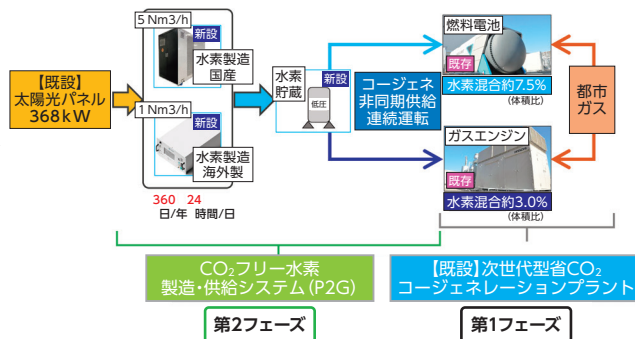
【既設】
太陽光パネル
368kW

5 Nm3/h
新設
水素製造
国産

1 Nm3/h
新設
水素製造
海外製

360 24
日/年 時間/日

水素
貯蔵
新設
低圧

コージェネ
非同期供給
連続運転

燃料電池
新設
水素混合約7.5%
(体積比)

ガスエンジン
既存
水素混合約3.0%
(体積比)

都市
ガス

$CO_2$フリー水素
製造・供給システム(P2G)

【既設】次世代型省$CO_2$
コージェネレーションプラント

第2フェーズ

第1フェーズ